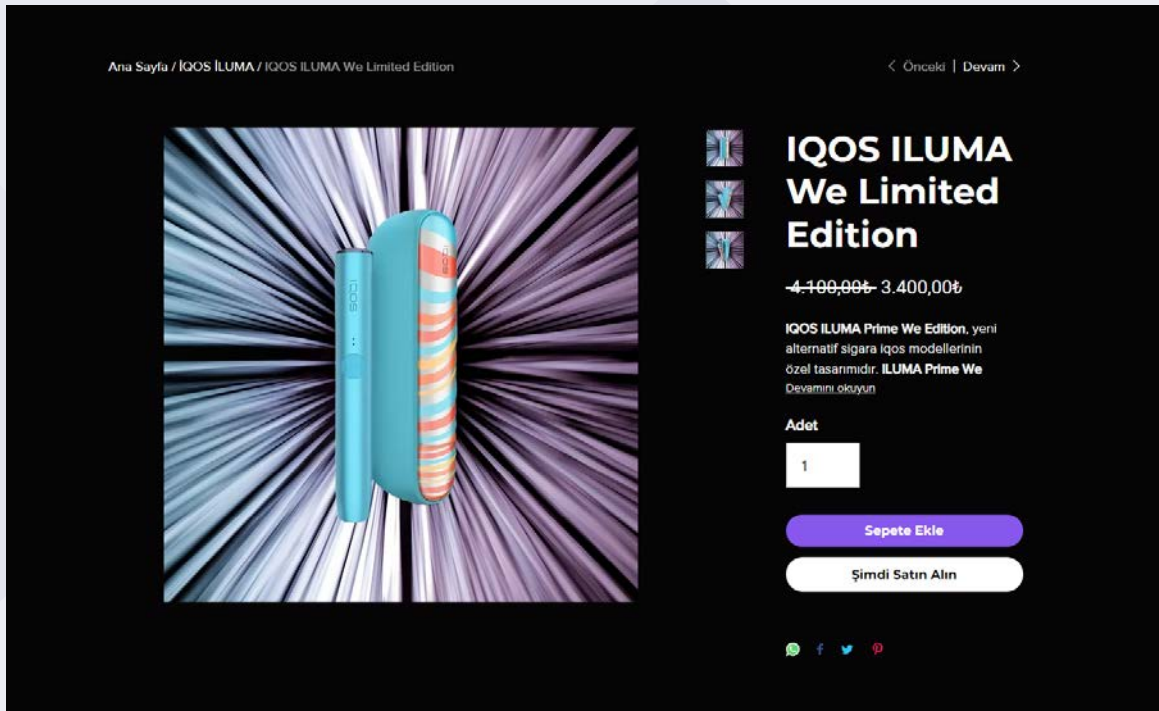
Ana Sayfa / IQOS İLUMA / IQOS ILUMA We Limited Edition

< Önceki | Devam >

IQOS

IQOS ILUMA We Limited Edition

~~4.100,00₺~~ 3.400,00₺

**IQOS ILUMA Prime We Edition**, yeni alternatif sigara iqos modellerinin özel tasarımıdır. **ILUMA Prime We**

Devamını okuyun

Adet

1

Sepete Ekle

Şimdi Satın Alın